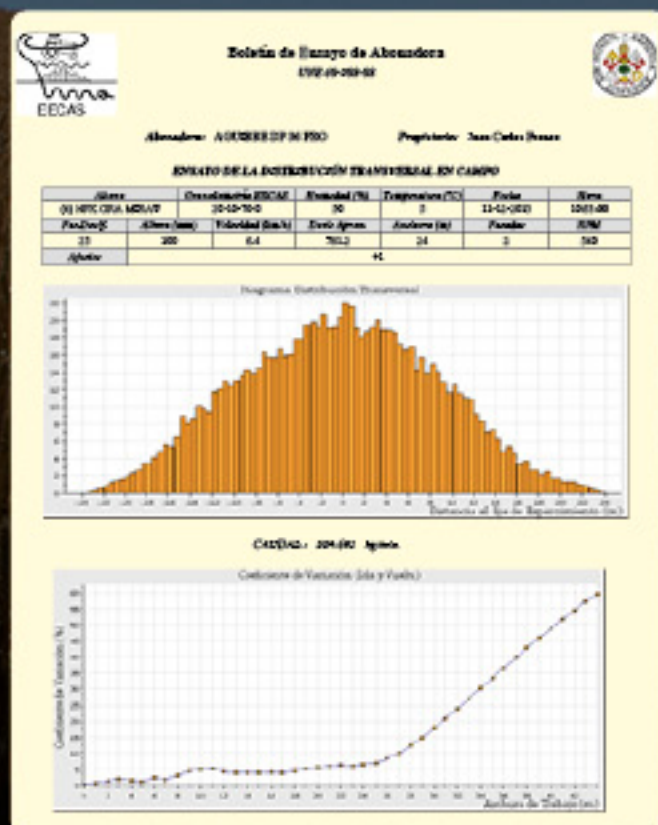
EECAS

Boletín de Ensayo de Abonadora

Abonadora: AGUIRRE DP 36 PRO

Propietario: Juan Carlos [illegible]

ENSAYO DE LA DISTRIBUCIÓN TRANSVERSAL EN CAMPO

| Abono | Granulometría EECAS | Humedad (%) | Temperatura (°C) | Fecha | Hora |
|---|---|---|---|---|---|
| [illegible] | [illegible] | 50 | 3 | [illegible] | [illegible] |
| Pos.Dos(l) | Altura (mm) | Velocidad (km/h) | Dosis (g/m²) | Anchura (m) | Pasadas | RPM |
| 23 | 100 | 6.4 | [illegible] | 24 | 3 | 540 |
| Ajustes | | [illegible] | | | | |

Diagrama Distribución Transversal

Distancia al Eje de Esparcimiento (m)

CAUDAL: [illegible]

Coeficiente de Variación (Ida y Vuelta)

Coeficiente de Variación (%)

Anchura de Trabajo (m)